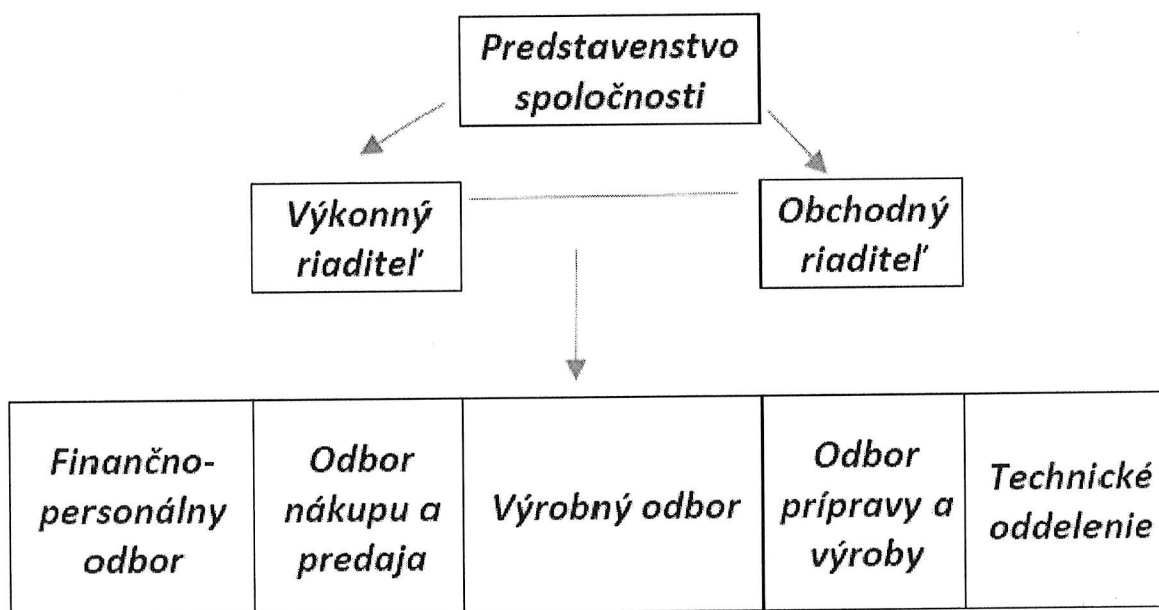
Predstavenstvo spoločnosti

Výkonný riaditeľ

Obchodný riaditeľ

| Finančno-personálny odbor | Odbor nákupu a predaja | Výrobný odbor | Odbor prípravy a výroby | Technické oddelenie |
|---|---|---|---|---|